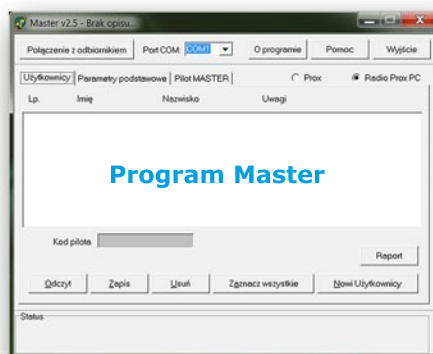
Master v2.5 - Brak opisu...

Połączenie z odbiornikiem
Port COM: COM1
O programie
Pomoc
Wyjście

Użytkownicy
Parametry podstawowe
Pilot MASTER
Prox
Radio Prox PC

| Lp. | Imię | Nazwisko | Uwagi |
|---|---|---|---|

Program Master

Kod pilota
Raport

Odczyt
Zapis
Usuń
Zaznacz wszystkie
Nowi Użytkownicy

Status